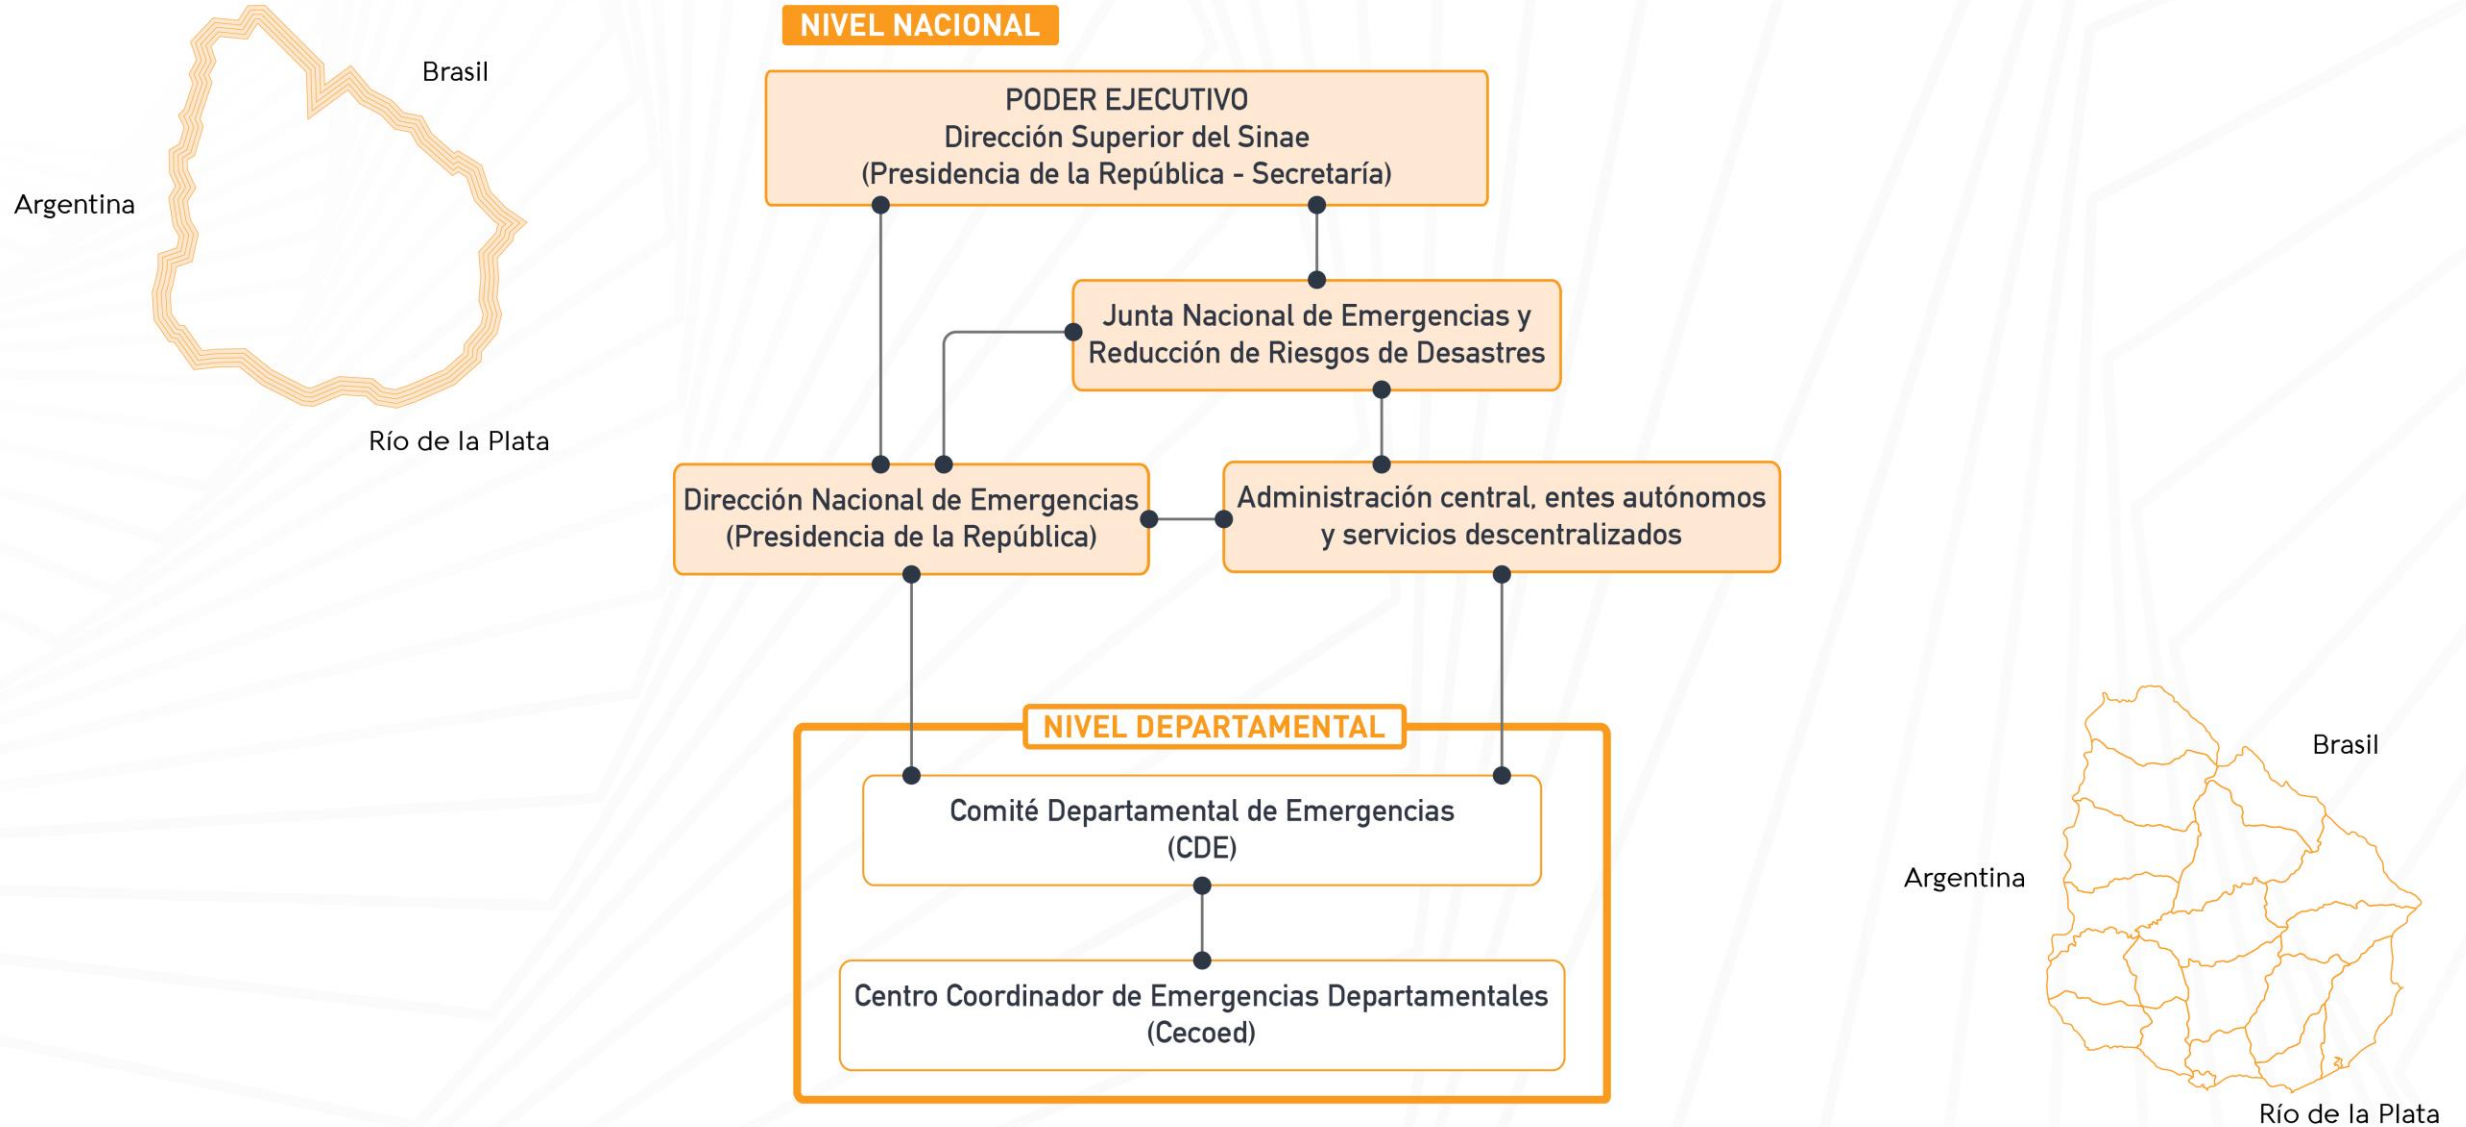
Brasil

Argentina

Río de la Plata

NIVEL NACIONAL

PODER EJECUTIVO
Dirección Superior del Sinae
(Presidencia de la República - Secretaría)

Junta Nacional de Emergencias y Reducción de Riesgos de Desastres

Dirección Nacional de Emergencias
(Presidencia de la República)

Administración central, entes autónomos y servicios descentralizados

NIVEL DEPARTAMENTAL

Comité Departamental de Emergencias
(CDE)

Centro Coordinador de Emergencias Departamentales
(Cecoed)

Brasil

Argentina

Río de la Plata